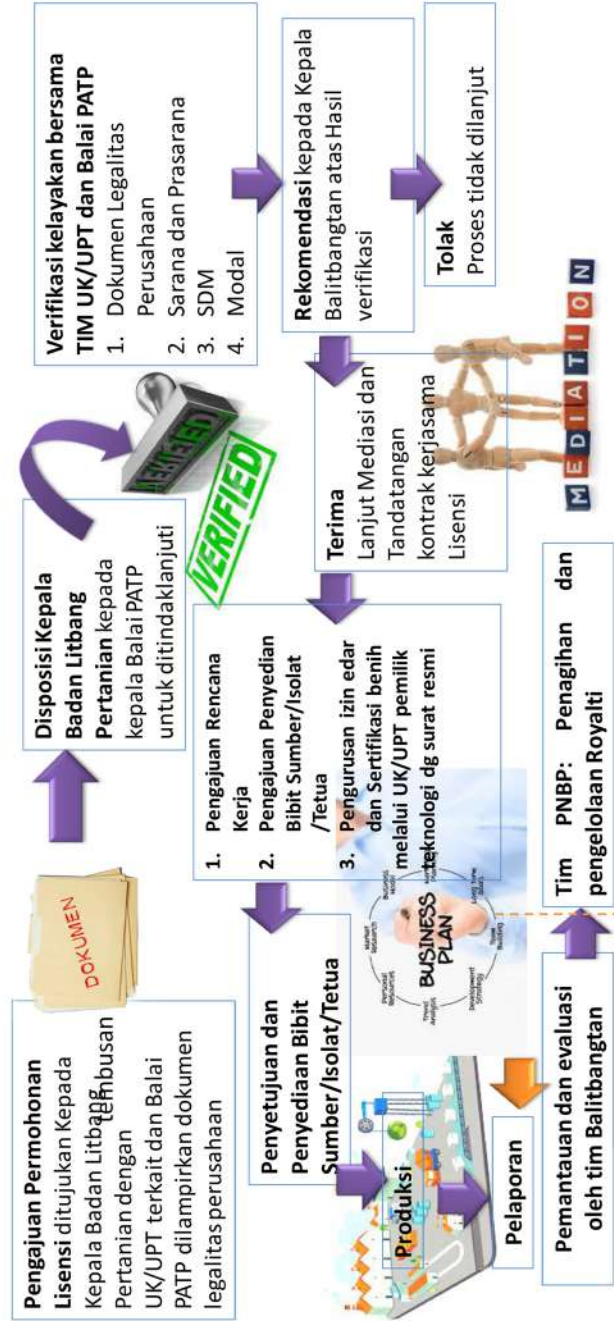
**Pengajuan Permohonan Lisensi** ditujukan Kepada Kepala Badan Litbang Pertanian dengan tembusan UK/UPT terkait dan Balai PATP dilampirkan dokumen legalitas perusahaan

DOKUMEN

**Disposisi Kepala Badan Litbang Pertanian** kepada kepala Balai PATP untuk ditindaklanjuti

VERIFIED

VERIFIED

**Verifikasi kelayakan bersama TIM UK/UPT dan Balai PATP**
1. Dokumen Legalitas Perusahaan
2. Sarana dan Prasarana
3. SDM
4. Modal

**Rekomendasi** kepada Kepala Balitbangtan atas Hasil verifikasi

**Tolak**
Proses tidak dilanjut

**Terima**
Lanjut Mediasi dan Tandatangan kontrak kerjasama Lisensi

M E D I A T I O N

1. **Pengajuan Rencana Kerja**
2. **Pengajuan Penyedian Bibit Sumber/Isolat /Tetua**
3. **Pengurusan izin edar dan Sertifikasi benih melalui UK/UPT pemilik teknologi dg surat resmi**

BUSINESS PLAN

**Penyetujuan dan Penyediaan Bibit Sumber/Isolat/Tetua**

**Produksi**

**Pelaporan**

**Pemantauan dan evaluasi oleh tim Balitbangtan**

**Tim PNBP: Penagihan dan pengelolaan Royalti**